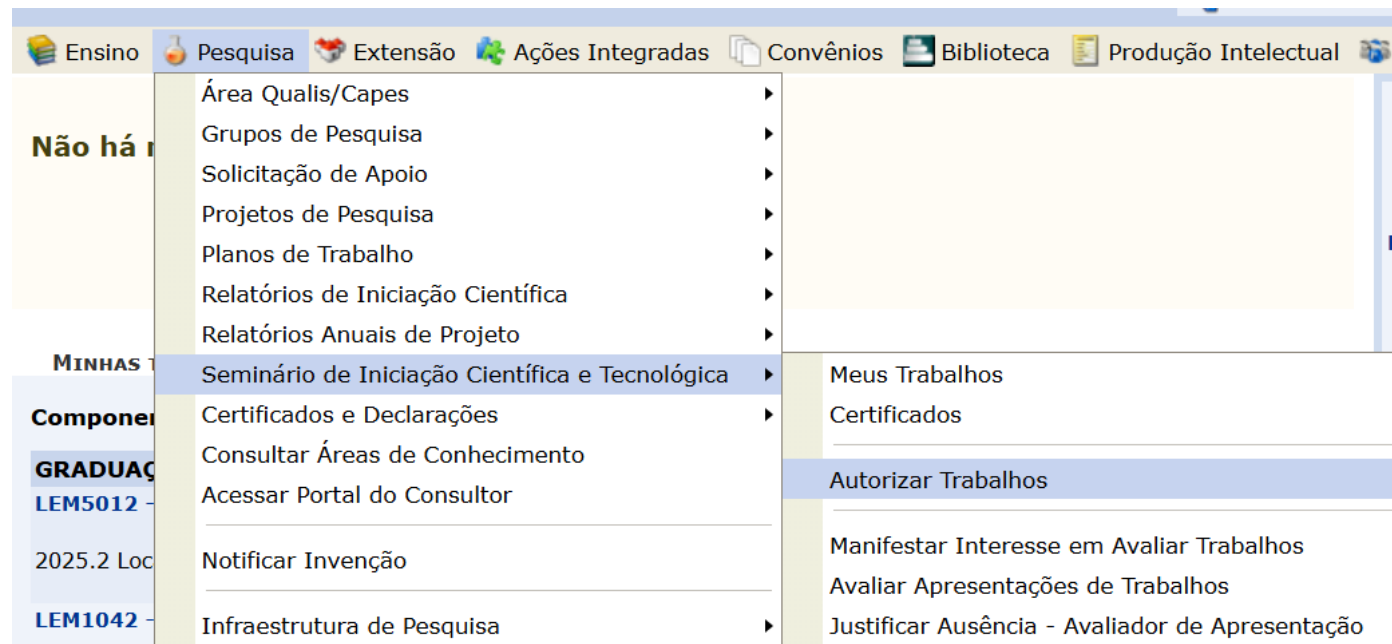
Ensino Pesquisa Extensão Ações Integradas Convênios Biblioteca Produção Intelectual

Área Qualis/Capes
Grupos de Pesquisa
Solicitação de Apoio
Projetos de Pesquisa
Planos de Trabalho
Relatórios de Iniciação Científica
Relatórios Anuais de Projeto
Seminário de Iniciação Científica e Tecnológica
Certificados e Declarações
Consultar Áreas de Conhecimento
Acessar Portal do Consultor
Notificar Invenção
Infraestrutura de Pesquisa

Meus Trabalhos
Certificados
Autorizar Trabalhos
Manifestar Interesse em Avaliar Trabalhos
Avaliar Apresentações de Trabalhos
Justificar Ausência - Avaliador de Apresentação

Não há r

MINHAS T

Componer

GRADUAÇ
LEM5012 -
2025.2 Loc
LEM1042 -